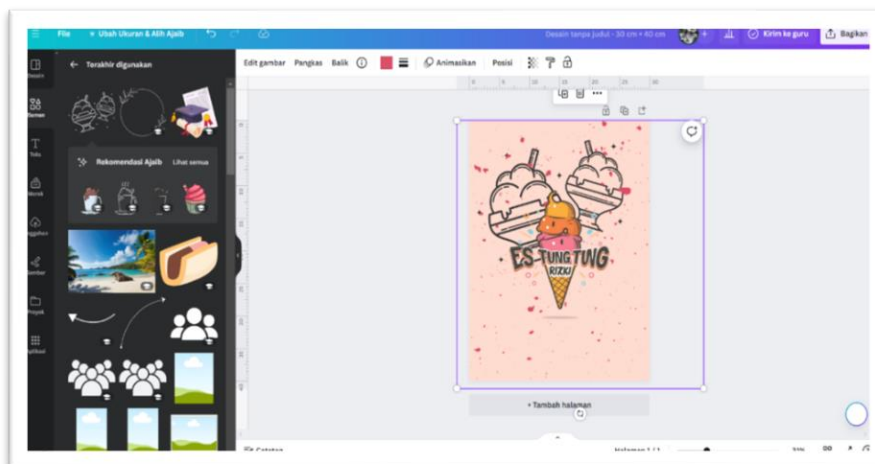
File
Ubah Ukuran & Alih Ajaib
Desain tanpa judul - 30 cm × 60 cm
Kirim ke guru
Bagikan

Desain
Elemen
Teks
Merek
Unggahan
Gambar
Proyek
Aplikasi

Terakhir digunakan
Rekomendasi Ajaib
Lihat semua

Edit gambar
Pangkas
Balik
Animasikan
Posisi

ES TUNG TUNG
RIZKI

+ Tambah halaman

Catatan
Halaman 1 / 1
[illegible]%